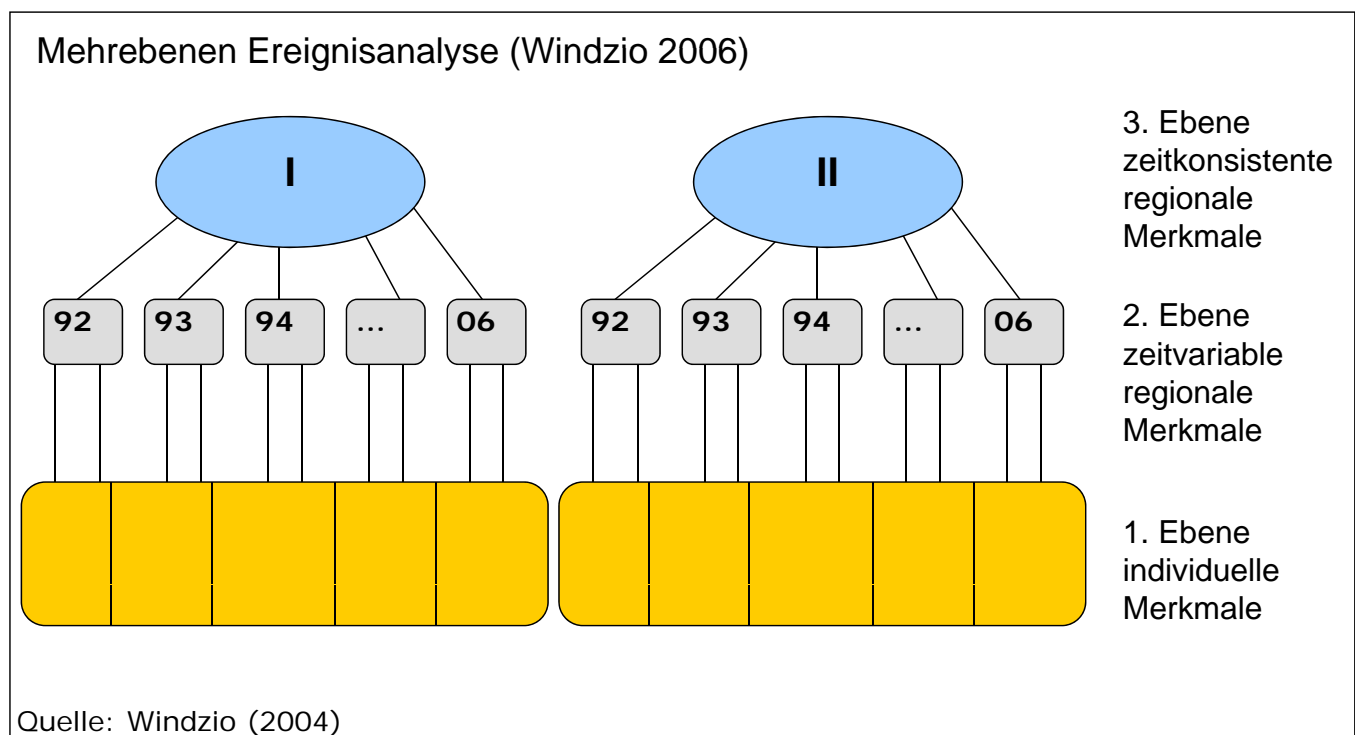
Mehrebenen Ereignisanalyse (Windzio 2006)

I

II

92

93

94

...

06

92

93

94

...

06

3. Ebene zeitkonsistente regionale Merkmale

2. Ebene zeitvariable regionale Merkmale

1. Ebene individuelle Merkmale

Quelle: Windzio (2004)